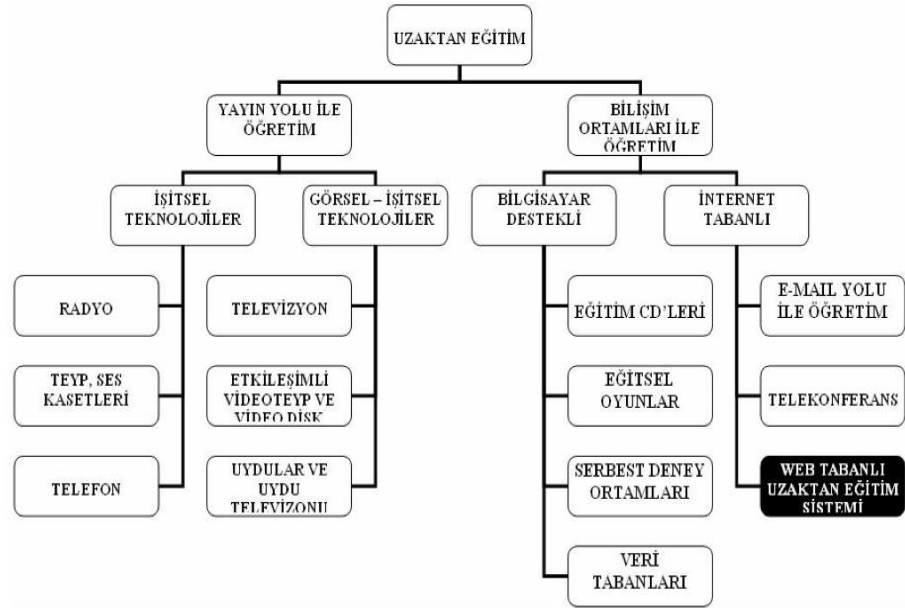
UZAKTAN EĞİTİM

YAYIN YOLU İLE ÖĞRETİM

BİLİŞİM ORTAMLARI İLE ÖĞRETİM

İŞİTSEL TEKNOLOJİLER

GÖRSEL – İŞİTSEL TEKNOLOJİLER

BİLGİSAYAR DESTEKLİ

İNTERNET TABANLI

RADYO

TEYP, SES KASETLERİ

TELEFON

TELEVİZYON

ETKİLEŞİMLİ VİDEOTEYP VE VİDEO DİSK

UYDULAR VE UYDU TELEVİZONU

EĞİTİM CD'LERİ

EĞİTSEL OYUNLAR

SERBEST DENEY ORTAMLARI

VERİ TABANLARI

E-MAIL YOLU İLE ÖĞRETİM

TELEKONFERANS

WEB TABANLI UZAKTAN EĞİTİM SİSTEMİ